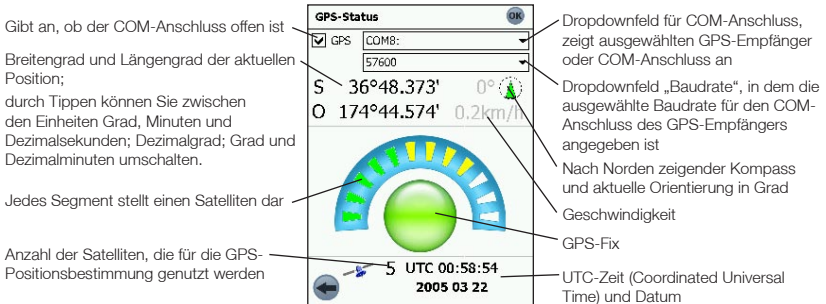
Gibt an, ob der COM-Anschluss offen ist

Breitengrad und Längengrad der aktuellen Position;

durch Tippen können Sie zwischen den Einheiten Grad, Minuten und Dezimalsekunden; Dezimalgrad; Grad und Dezimalminuten umschalten.

Jedes Segment stellt einen Satelliten dar

Anzahl der Satelliten, die für die GPS-Positionsbestimmung genutzt werden

GPS-Status
OK
GPS
COM8:
57600
S 36°48.373'
O 174°44.574'
0°
0.2km/h
5
UTC 00:58:54
2005 03 22

Dropdownfeld für COM-Anschluss, zeigt ausgewählten GPS-Empfänger oder COM-Anschluss an

Dropdownfeld „Baudrate", in dem die ausgewählte Baudrate für den COM-Anschluss des GPS-Empfängers angegeben ist

Nach Norden zeigender Kompass und aktuelle Orientierung in Grad

Geschwindigkeit

GPS-Fix

UTC-Zeit (Coordinated Universal Time) und Datum